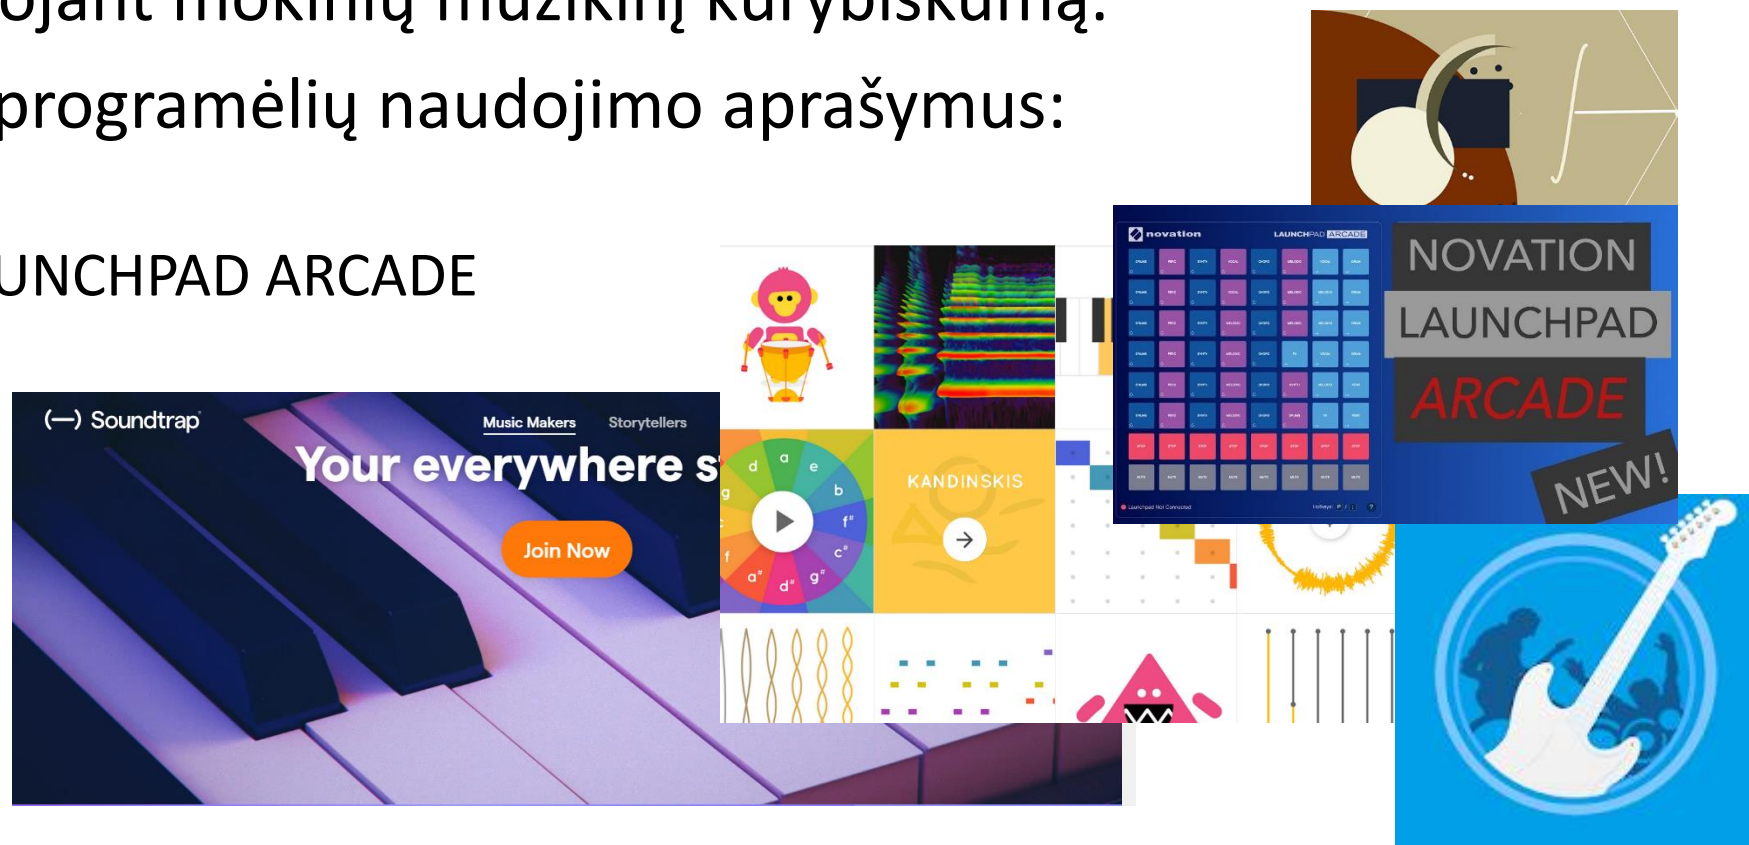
ojant mokinių muzikinį kūrybiškumą.
programėlių naudojimo aprašymus:

UNCHPAD ARCADE

Soundtrap
Music Makers Storytellers
Your everywhere s
Join Now

d a e
g b
f f#
a# d# g# c#

KANDINSKIS

novation LAUNCHPAD ARCADE

NOVATION
LAUNCHPAD
ARCADE
NEW!